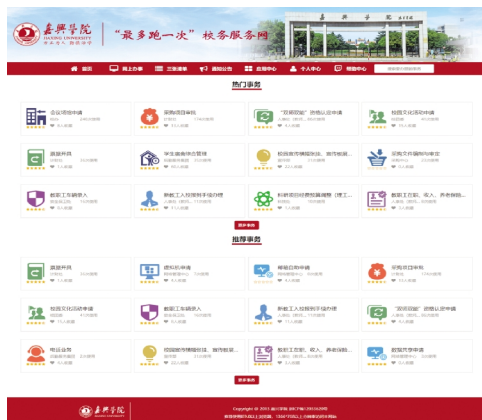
嘉興學院
JIAXING UNIVERSITY
"最多跑一次" 校务服务网
嘉興學院

首页 网上办事 三张清单 通知公告 应用中心 个人中心 帮助中心

热门事务

会议项目申请
采购项目审批
"双师双能" 资格认定申请
校园文化活动申请
离退开具
学生宿舍综合管理
校园宣传横幅张挂、宣传栏使…
采购文件编制与审定
教职工车辆录入
新教工入住教师专项住房
科研项目经费报销(理工…
教职工住房、收入、养老保险…

更多事务

推荐事务

离退开具
虚拟机申请
邮箱启用申请
宣传项目审批
校园文化活动申请
教职工车辆录入
新教工入住教师专项住房
"双师双能" 资格认定申请
电话业务
校园宣传横幅张挂、宣传栏使…
教职工住房、收入、养老保险…
教室开放申请

更多事务

嘉興學院
Copyright © 2015 嘉兴学院 浙ICP备